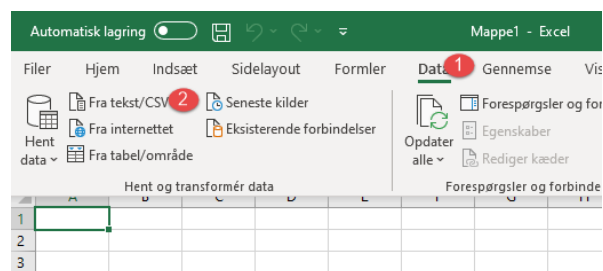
Automatisk lagring
Mappe1 - Excel
Filer Hjem Indsæt Sidelayout Formler Data 1 Gennemse Vis
Hent data
Fra tekst/CSV 2
Fra internettet
Fra tabel/område
Seneste kilder
Eksisterende forbindelser
Hent og transformér data
Opdater alle
Forespørgsler og for
Egenskaber
Rediger kæder
Forespørgsler og forbinde
A B C D E F G H
1
2
3